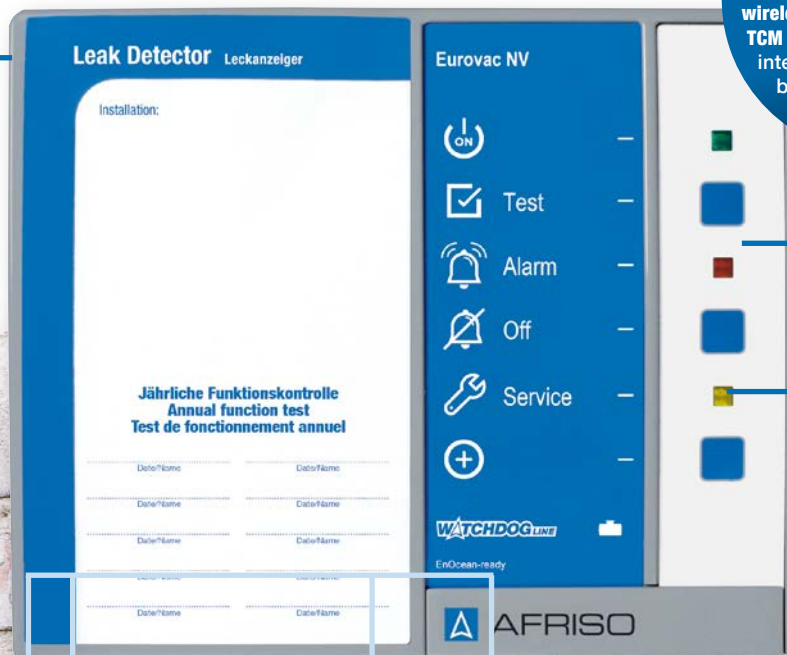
wirel
TCM
int
b

Leak Detector Leckanzeiger

Installation:

Jährliche Funktionskontrolle
Annual function test
Test de fonctionnement annuel

Date/Name Date/Name
Date/Name Date/Name
Date/Name Date/Name
Date/Name Date/Name
Date/Name Date/Name

Eurovac NV

ON –

Test –

Alarm –

Off –

Service –

–

WATCHDOG LINE

EnOcean-ready

AFRISO